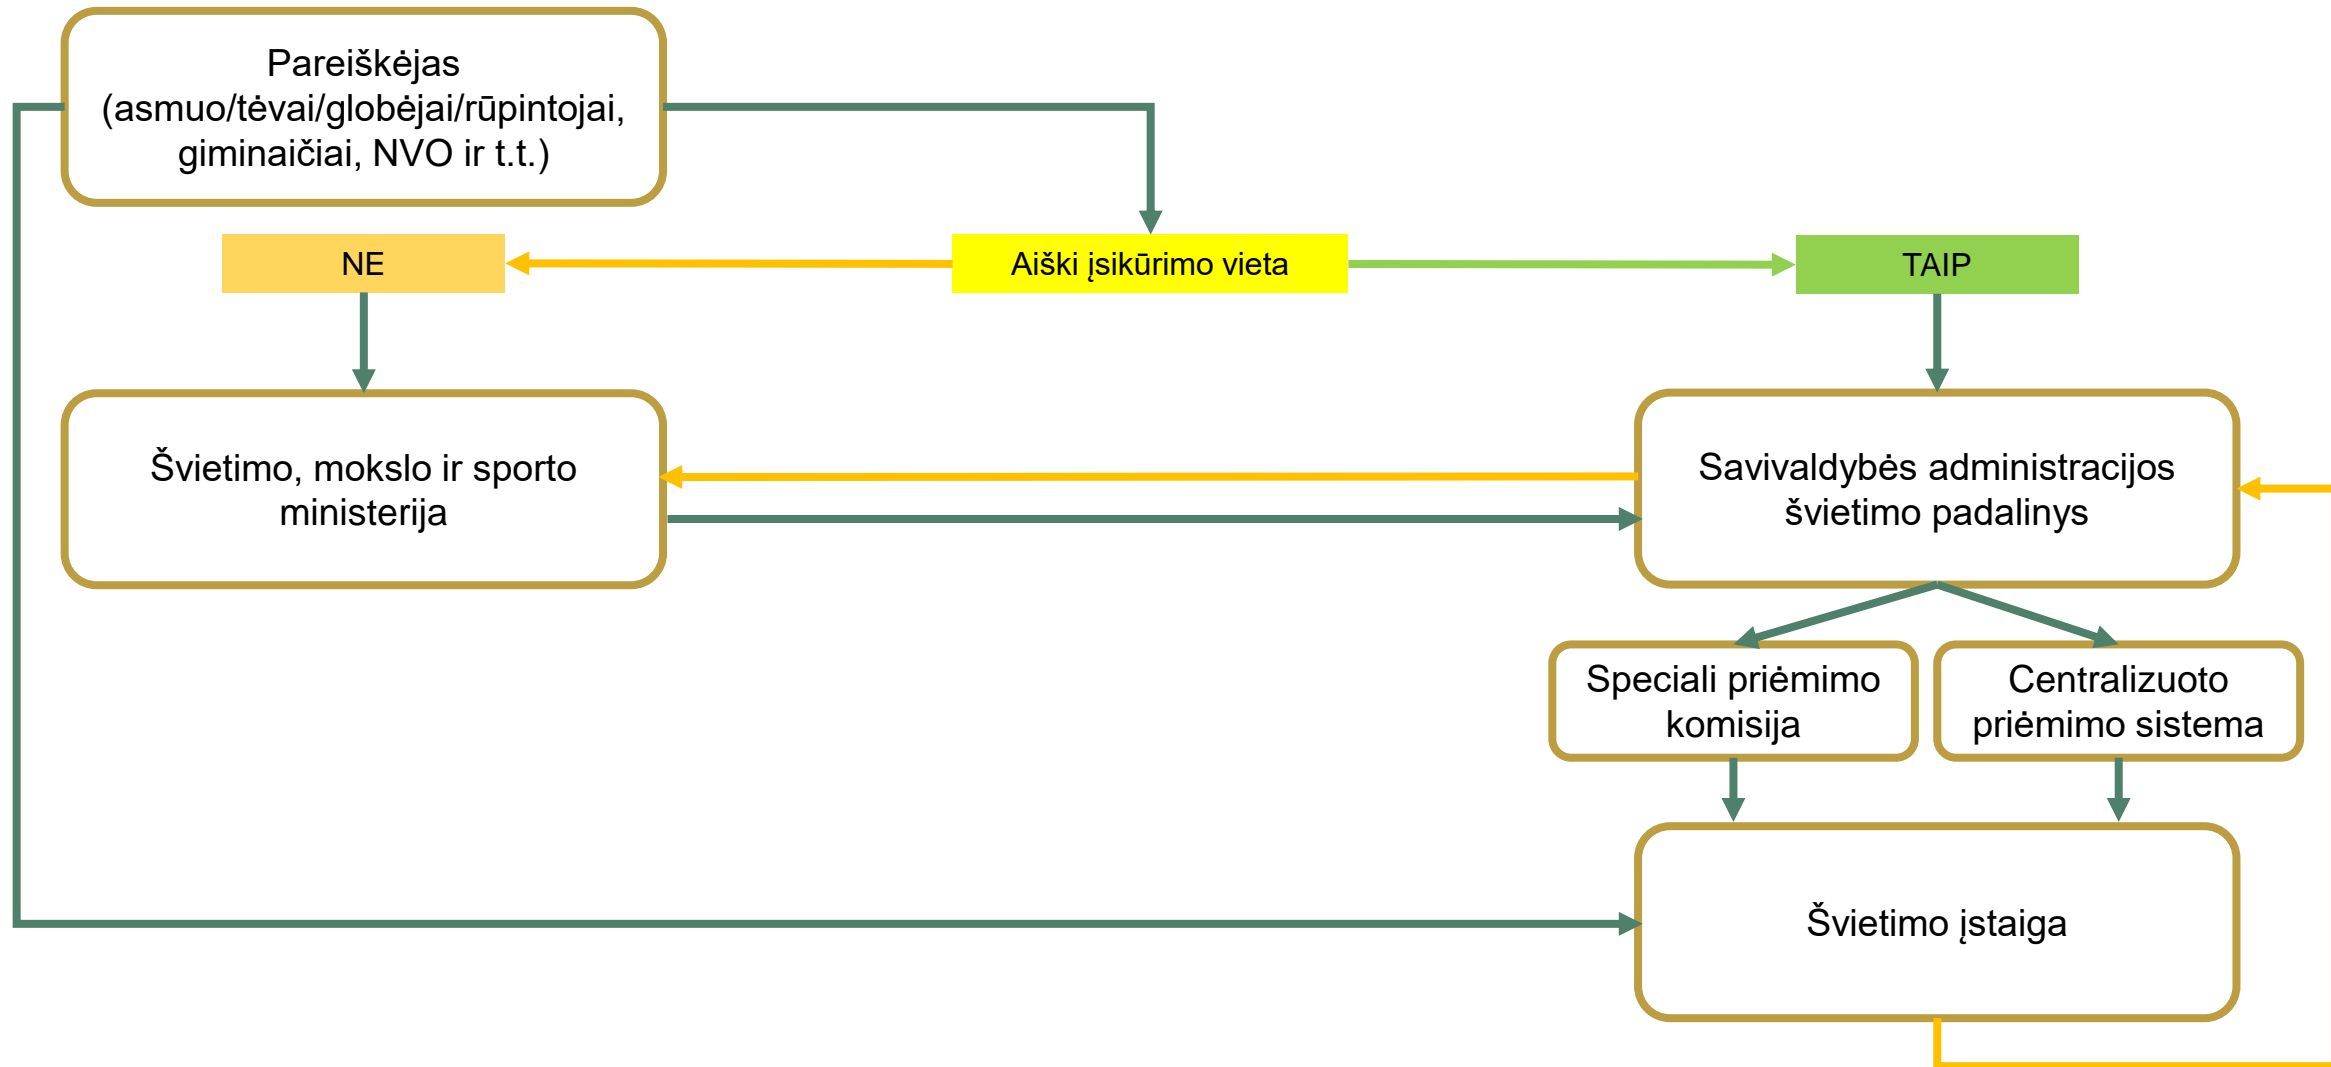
Pareiškėjas (asmuo/tėvai/globėjai/rūpintojai, giminaičiai, NVO ir t.t.)

NE

Aiški įsikūrimo vieta

TAIP

Švietimo, mokslo ir sporto ministerija

Savivaldybės administracijos švietimo padalinys

Speciali priėmimo komisija

Centralizuoto priėmimo sistema

Švietimo įstaiga